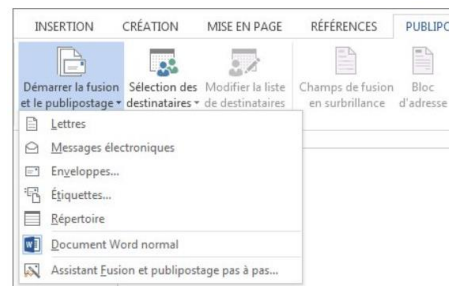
INSERTION CRÉATION MISE EN PAGE RÉFÉRENCES PUBLIPC

Démarrer la fusion et le publipostage
Sélection des destinataires
Modifier la liste de destinataires
Champs de fusion en surbrillance
Bloc d'adresse

Lettres
Messages électroniques
Enveloppes...
Étiquettes...
Répertoire
Document Word normal
Assistant Fusion et publipostage pas à pas...